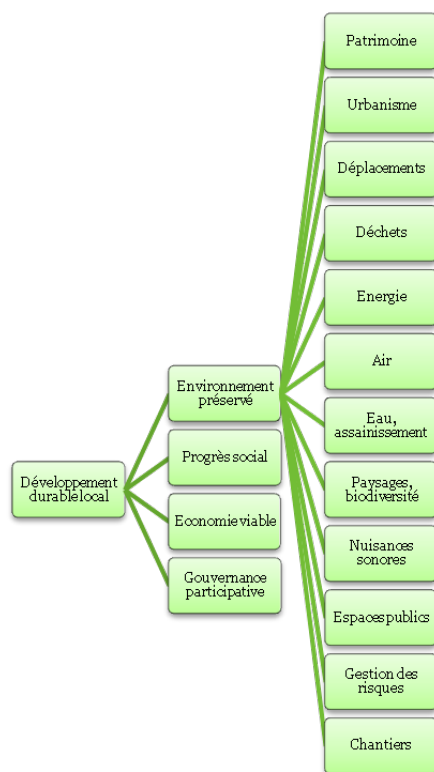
Développement durable local

Environnement préservé

Progrès social

Economie viable

Gouvernance participative

Patrimoine

Urbanisme

Déplacements

Déchets

Energie

Air

Eau, assainissement

Paysages, biodiversité

Nuisances sonores

Espaces publics

Gestion des risques

Chantiers